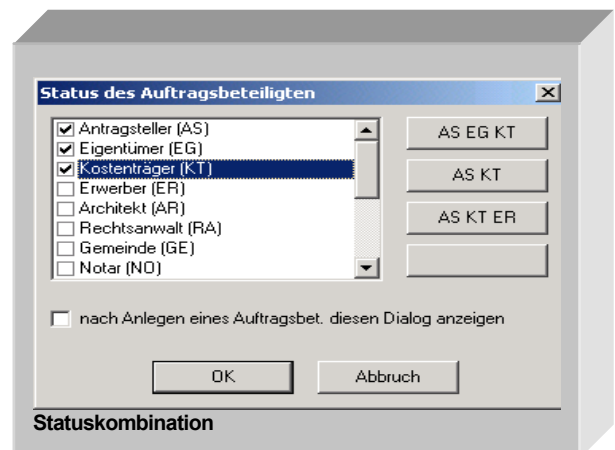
Status des Auftragsbeteiligten

☑ Antragsteller (AS)
☑ Eigentümer (EG)
☑ Kostenträger (KT)
☐ Erwerber (ER)
☐ Architekt (AR)
☐ Rechtsanwalt (RA)
☐ Gemeinde (GE)
☐ Notar (NO)

AS EG KT
AS KT
AS KT ER

☐ nach Anlegen eines Auftragsbet. diesen Dialog anzeigen

OK
Abbruch

Statuskombination